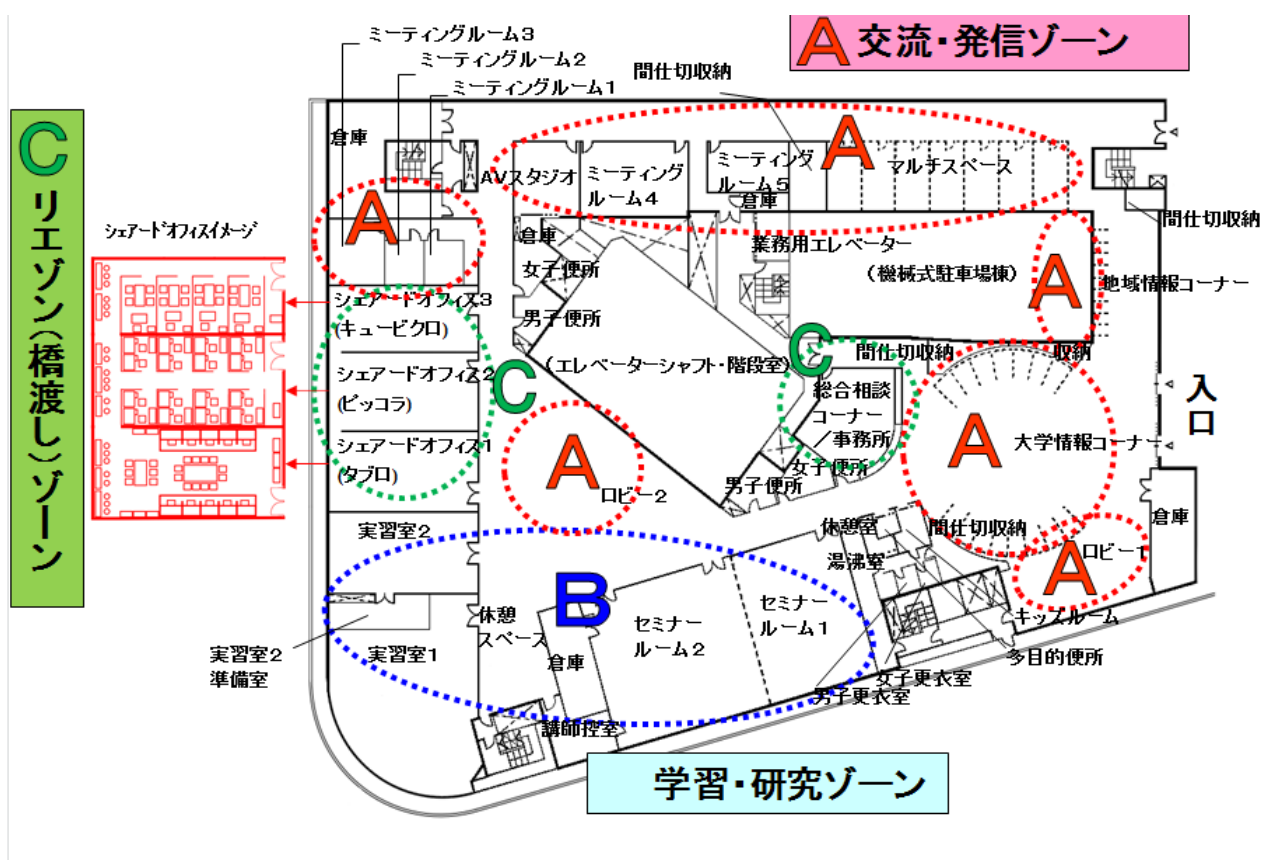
A 交流・発信ゾーン

C リエゾン(橋渡し)ゾーン

シェアードオフィスイメージ

ミーティングルーム3
ミーティングルーム2
ミーティングルーム1
間仕切収納
倉庫
AVスタジオ
ミーティングルーム4
ミーティングルーム5
A
マルチスペース
倉庫
間仕切収納
A
倉庫
女子便所
業務用エレベーター
(機械式駐車場棟)
A
地域情報コーナー
シェアードオフィス3
(キュービクロ)
男子便所
C
間仕切収納
収納
シェアードオフィス2
(ピッコラ)
C
(エレベーターシャフト・階段室)
総合相談コーナー/事務所
入口
シェアードオフィス1
(タブロ)
A
ロビー2
女子便所
男子便所
A
大学情報コーナー
実習室2
休憩室
間仕切収納
倉庫
湯沸室
A
ロビー1
B
休憩スペース
セミナールーム2
セミナールーム1
キッズルーム
実習室2
準備室
実習室1
倉庫
女子更衣室
多目的便所
男子更衣室
講師控室

学習・研究ゾーン